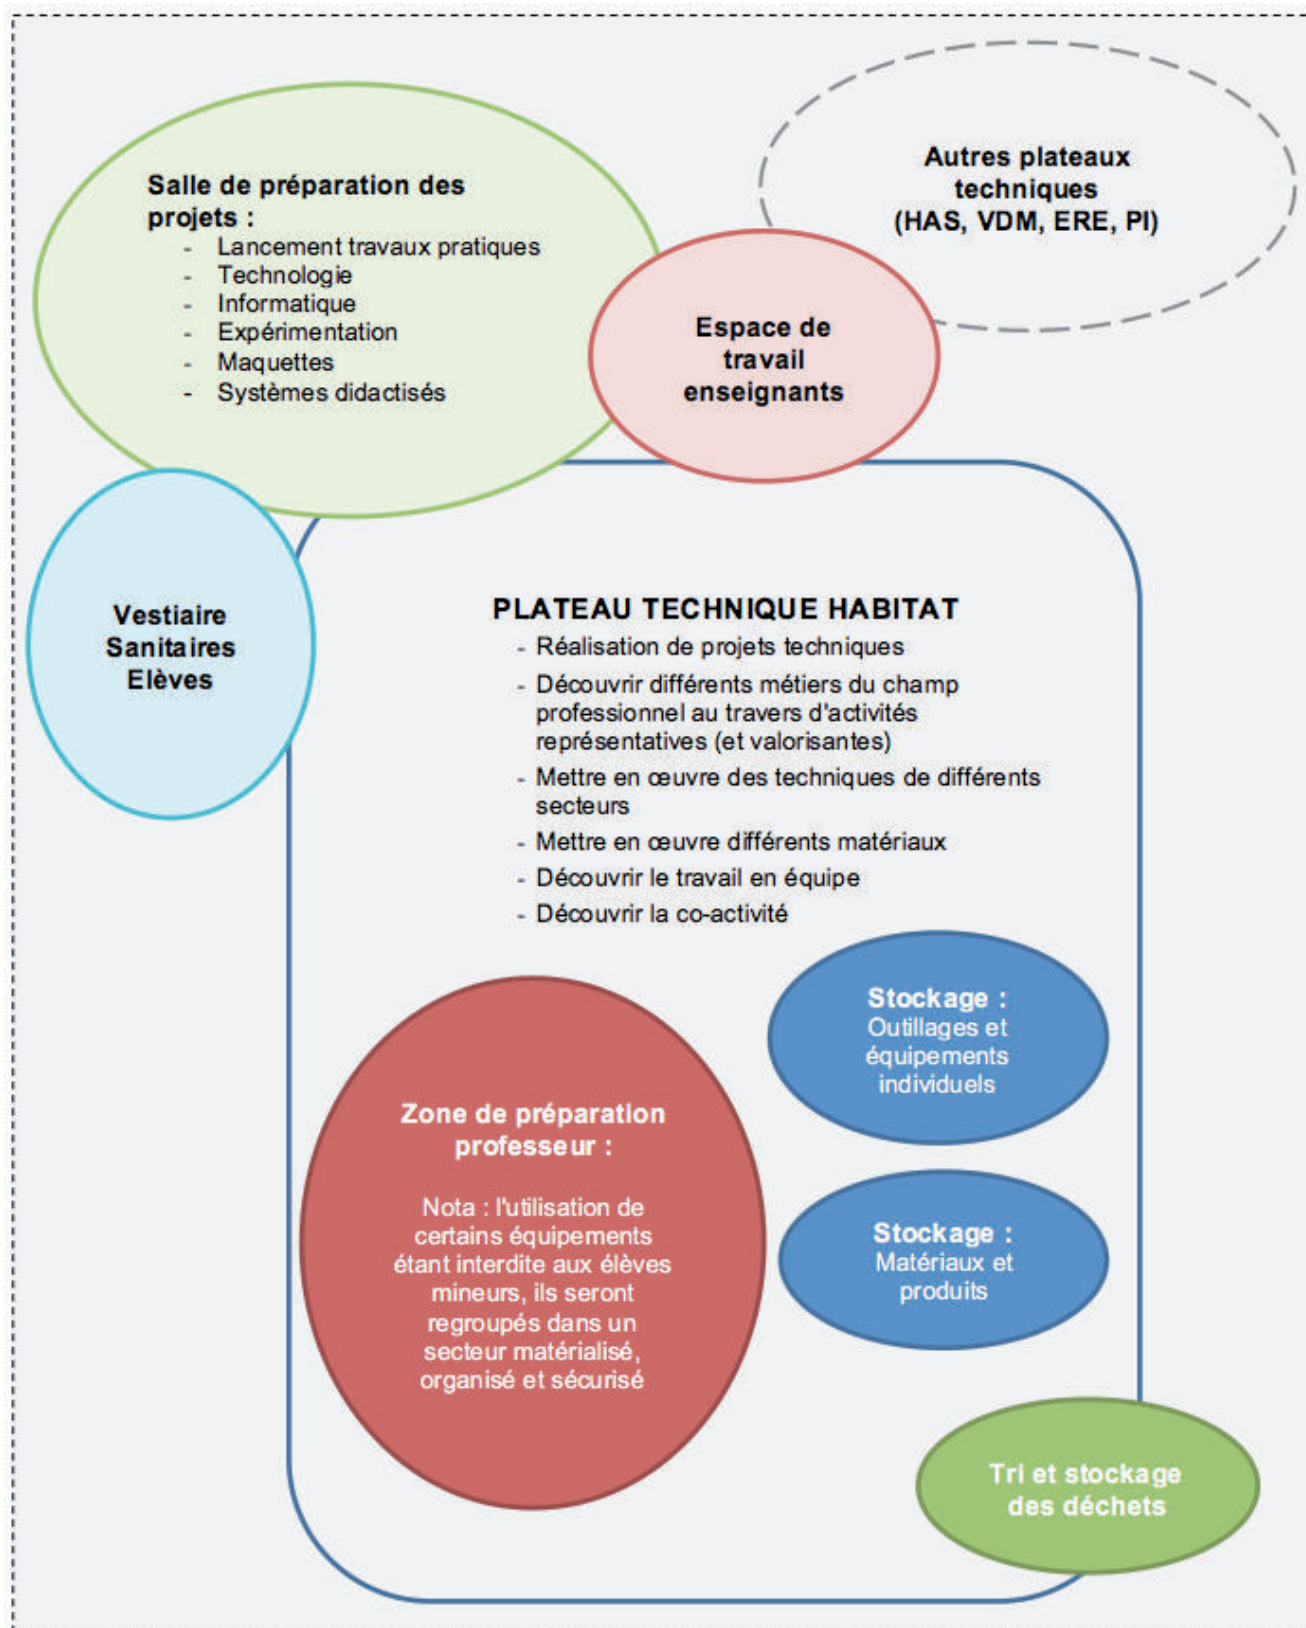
Salle de préparation des projets :
- Lancement travaux pratiques
- Technologie
- Informatique
- Expérimentation
- Maquettes
- Systèmes didactisés

Autres plateaux techniques (HAS, VDM, ERE, PI)

Espace de travail enseignants

Vestiaire Sanitaires Elèves

PLATEAU TECHNIQUE HABITAT
- Réalisation de projets techniques
- Découvrir différents métiers du champ professionnel au travers d'activités représentatives (et valorisantes)
- Mettre en œuvre des techniques de différents secteurs
- Mettre en œuvre différents matériaux
- Découvrir le travail en équipe
- Découvrir la co-activité

Stockage : Outillages et équipements individuels

Zone de préparation professeur :

Nota : l'utilisation de certains équipements étant interdite aux élèves mineurs, ils seront regroupés dans un secteur matérialisé, organisé et sécurisé

Stockage : Matériaux et produits

Tri et stockage des déchets